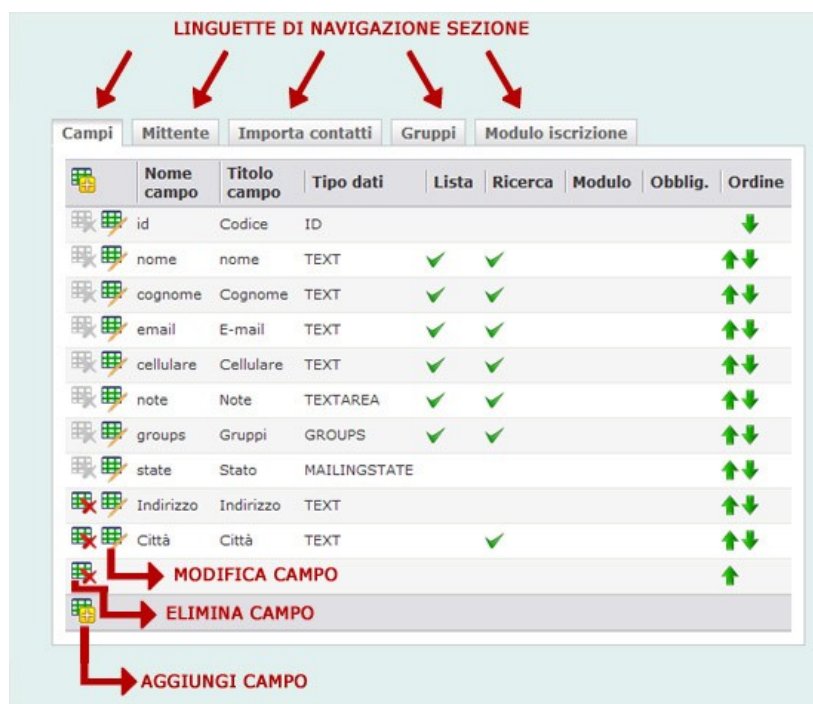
LINGUETTE DI NAVIGAZIONE SEZIONE

Campi | Mittente | Importa contatti | Gruppi | Modulo iscrizione

| | Nome campo | Titolo campo | Tipo dati | Lista | Ricerca | Modulo | Obblig. | Ordine |
|---|---|---|---|---|---|---|---|---|
| | id | Codice | ID | | | | | |
| | nome | nome | TEXT | ✔ | ✔ | | | |
| | cognome | Cognome | TEXT | ✔ | ✔ | | | |
| | email | E-mail | TEXT | ✔ | ✔ | | | |
| | cellulare | Cellulare | TEXT | ✔ | ✔ | | | |
| | note | Note | TEXTAREA | ✔ | ✔ | | | |
| | groups | Gruppi | GROUPS | ✔ | ✔ | | | |
| | state | Stato | MAILINGSTATE | | | | | |
| | Indirizzo | Indirizzo | TEXT | | | | | |
| | Città | Città | TEXT | | ✔ | | | |

MODIFICA CAMPO

ELIMINA CAMPO

AGGIUNGI CAMPO